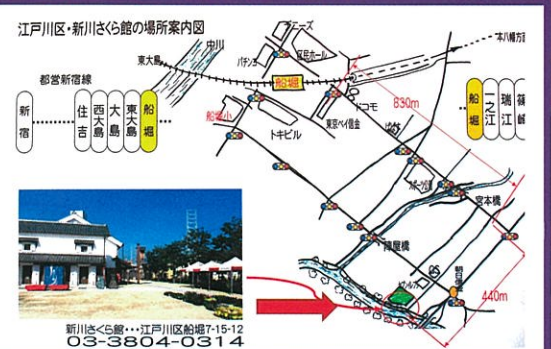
江戸川区・新川さくら館の場所案内図

都営新宿線

新宿

住吉

西大島

大島

東大島

船堀

一之江

瑞江

篠崎

中川

東大島

パチンコ

デニーズ

タワーホール

船堀

本八幡方面

船堀小

トキビル

ドコモ

東京ベイ信金

830m

宮本橋

嘉屋橋

440m

新川さくら館・・・江戸川区船堀7-15-12
03-3804-0314